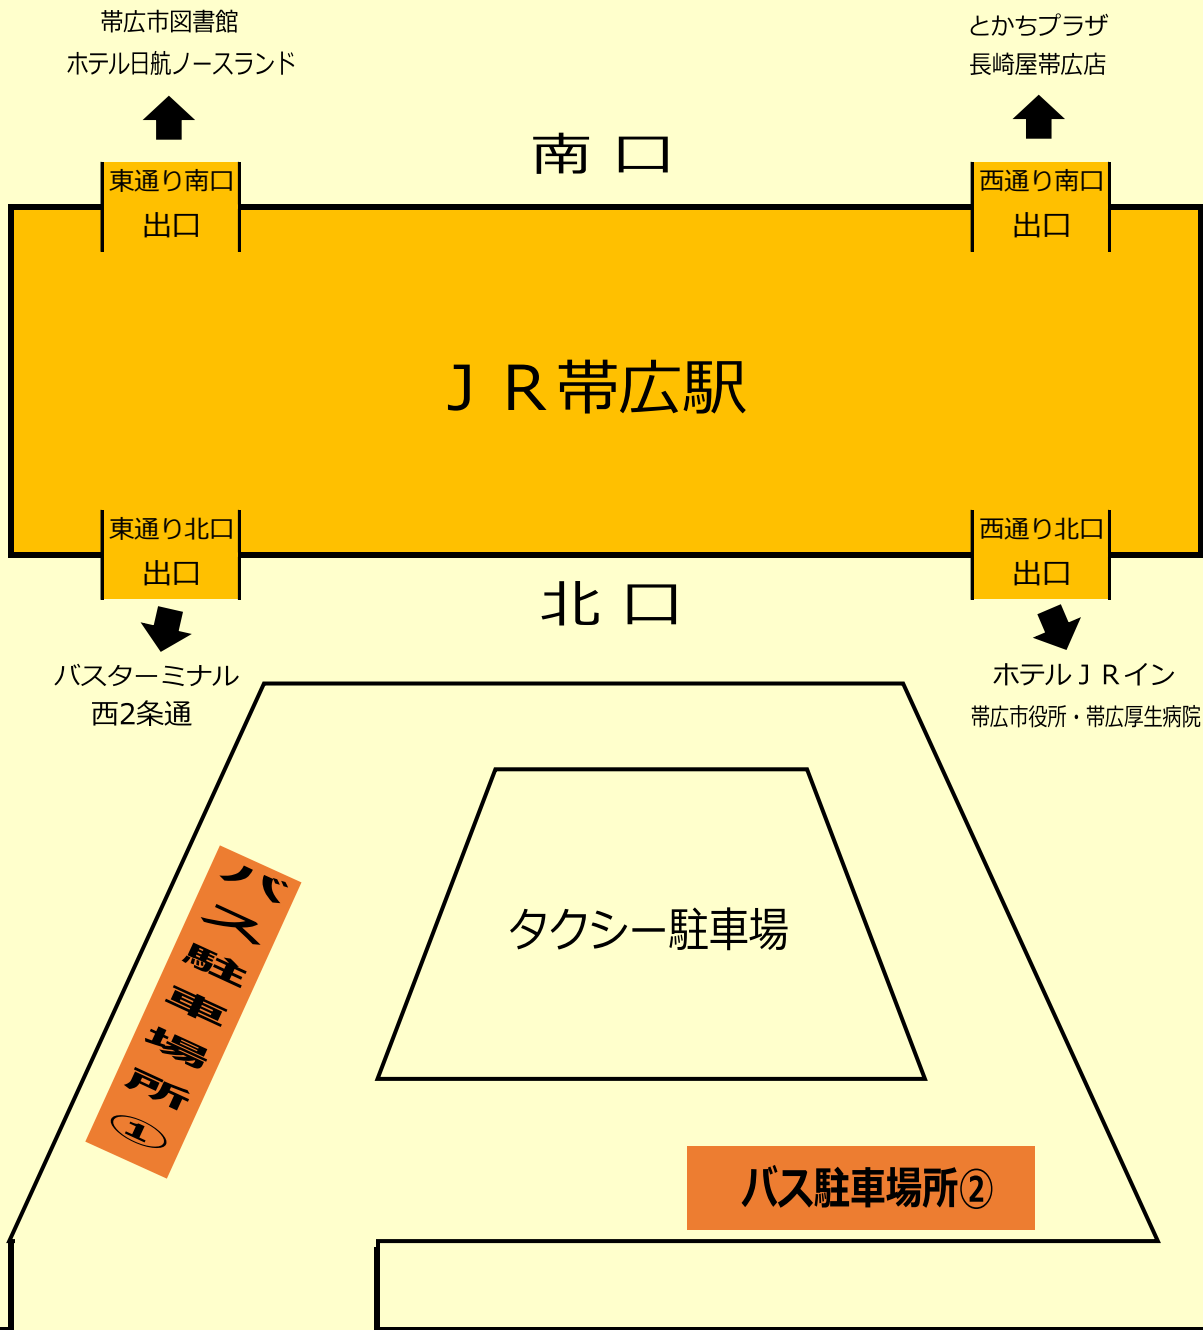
帯広市図書館
ホテル日航ノースランド

とかちプラザ
長崎屋帯広店

南 口

東通り南口
出口

西通り南口
出口

ＪＲ帯広駅

東通り北口
出口

西通り北口
出口

北 口

バスターミナル
西2条通

ホテルＪＲイン
帯広市役所・帯広厚生病院

バス駐車場所①

タクシー駐車場

バス駐車場所②